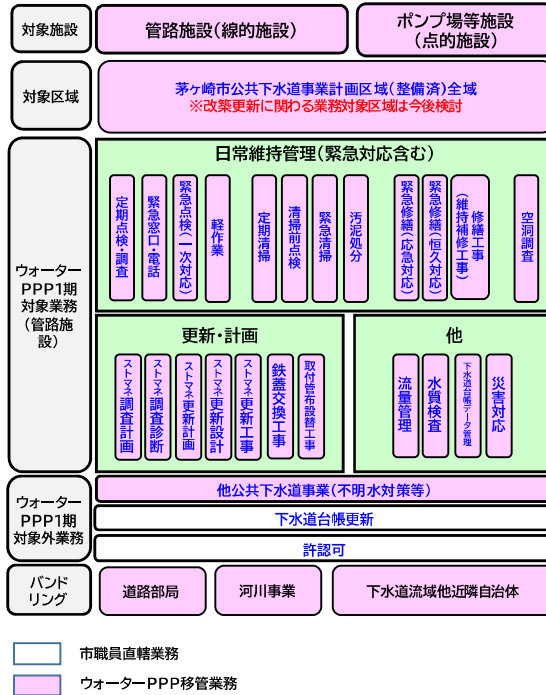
対象施設

管路施設(線的施設)

ポンプ場等施設
(点的施設)

対象区域

茅ヶ崎市公共下水道事業計画区域(整備済)全域
※改築更新に関わる業務対象区域は今後検討

ウォーター PPP1期 対象業務 (管路施設)

日常維持管理(緊急対応含む)

定期点検・調査

緊急窓口・電話

緊急点検(一次対応)

軽作業

定期清掃

清掃前点検

緊急清掃

汚泥処分

緊急修繕(応急対応)

緊急修繕(恒久対応)

修繕工事(維持補修工事)

空洞調査

更新・計画

ストマネ調査計画

ストマネ調査診断

ストマネ更新計画

ストマネ更新設計

ストマネ更新工事

鉄蓋交換工事

取付管布設替工事

他

流量管理

水質検査

下水道台帳データ管理

災害対応

ウォーター PPP1期 対象外業務

他公共下水道事業(不明水対策等)

下水道台帳更新

許認可

バンドリング

道路部局

河川事業

下水道流域他近隣自治体

市職員直轄業務

ウォーターPPP移管業務